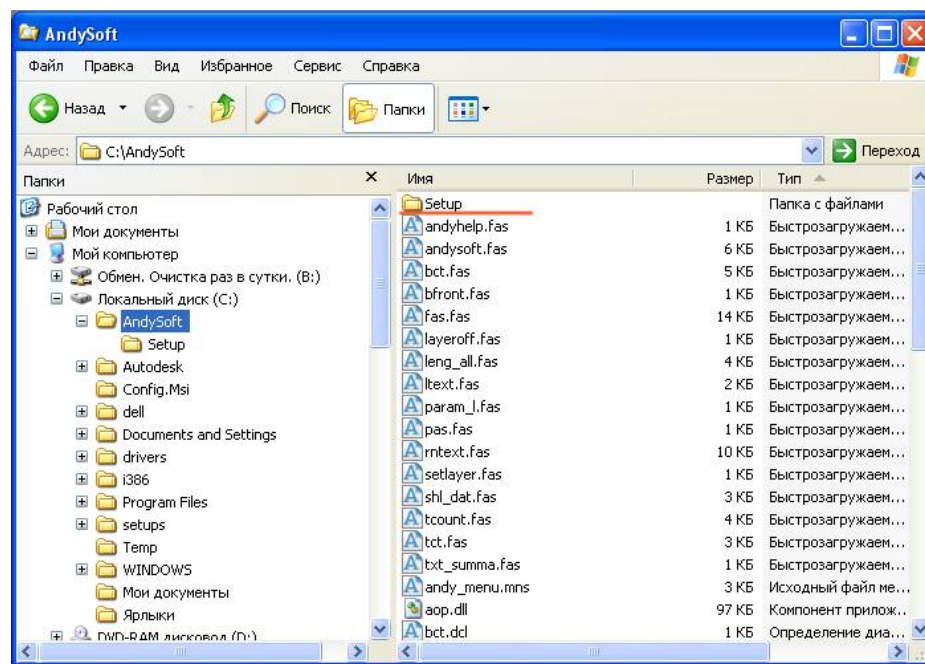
AndySoft

Файл Правка Вид Избранное Сервис Справка

Назад Поиск Папки

Адрес: C:\AndySoft Переход

Папки ×

Рабочий стол
Мои документы
Мой компьютер
Обмен. Очистка раз в сутки. (B:)
Локальный диск (C:)
AndySoft
Setup
Autodesk
Config.Msi
dell
Documents and Settings
drivers
i386
Program Files
setups
Temp
WINDOWS
Мои документы
Ярлыки
DVD-RAM дисковод (D:)

| Имя | Размер | Тип |
|---|---|---|
| Setup | | Папка с файлами |
| andyhelp.fas | 1 КБ | Быстрозагружаем... |
| andysoft.fas | 6 КБ | Быстрозагружаем... |
| bct.fas | 5 КБ | Быстрозагружаем... |
| bfront.fas | 1 КБ | Быстрозагружаем... |
| fas.fas | 14 КБ | Быстрозагружаем... |
| layeroff.fas | 1 КБ | Быстрозагружаем... |
| leng_all.fas | 4 КБ | Быстрозагружаем... |
| ltext.fas | 2 КБ | Быстрозагружаем... |
| param_l.fas | 1 КБ | Быстрозагружаем... |
| pas.fas | 1 КБ | Быстрозагружаем... |
| rntext.fas | 10 КБ | Быстрозагружаем... |
| setlayer.fas | 1 КБ | Быстрозагружаем... |
| shl_dat.fas | 3 КБ | Быстрозагружаем... |
| tcount.fas | 4 КБ | Быстрозагружаем... |
| tct.fas | 3 КБ | Быстрозагружаем... |
| txt_summa.fas | 1 КБ | Быстрозагружаем... |
| andy_menu.mns | 3 КБ | Исходный файл ме... |
| aop.dll | 97 КБ | Компонент прилож... |
| bct.dcl | 1 КБ | Определение диа... |